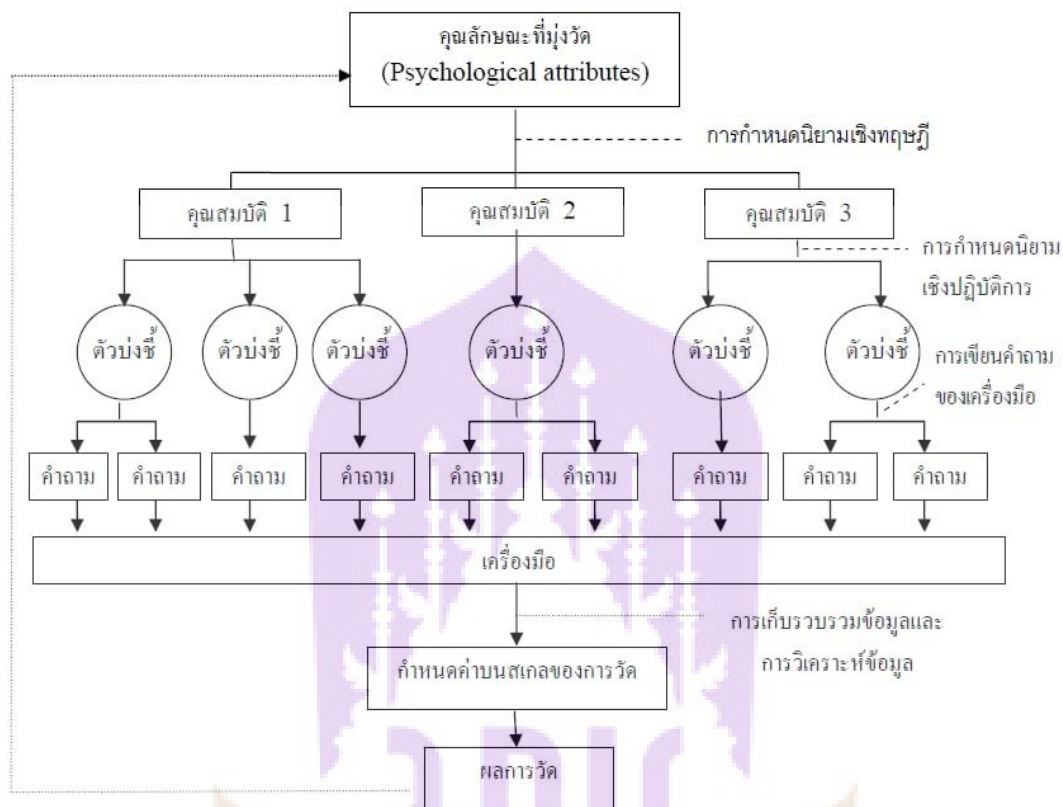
คุณลักษณะที่มุ่งวัด
(Psychological attributes)

การกำหนดนิยามเชิงทฤษฎี

คุณสมบัติ 1

คุณสมบัติ 2

คุณสมบัติ 3

การกำหนดนิยามเชิงปฏิบัติการ

ตัวบ่งชี้

ตัวบ่งชี้

ตัวบ่งชี้

ตัวบ่งชี้

ตัวบ่งชี้

ตัวบ่งชี้

การเขียนคำถามของเครื่องมือ

คำถาม

คำถาม

คำถาม

คำถาม

คำถาม

คำถาม

คำถาม

คำถาม

คำถาม

เครื่องมือ

การเก็บรวบรวมข้อมูลและการวิเคราะห์ข้อมูล

กำหนดค่าบนสเกลของการวัด

ผลการวัด